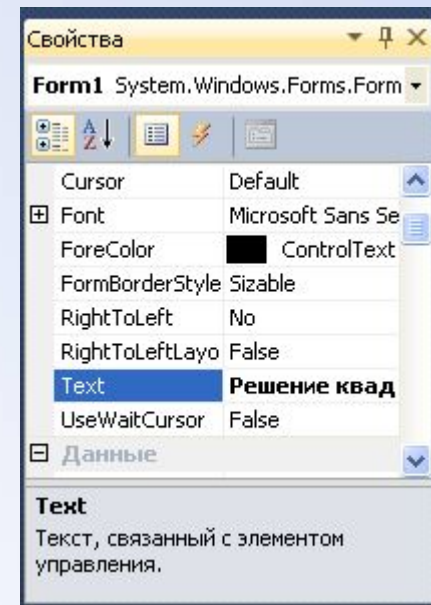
Свойства

Form1 System.Windows.Forms.Form

| | |
|---|---|
| Cursor | Default |
| ⊞ Font | Microsoft Sans Se |
| ForeColor | ControlText |
| FormBorderStyle | Sizable |
| RightToLeft | No |
| RightToLeftLayo | False |
| Text | Решение квад |
| UseWaitCursor | False |
| ⊟ Данные | |

Text
Текст, связанный с элементом управления.